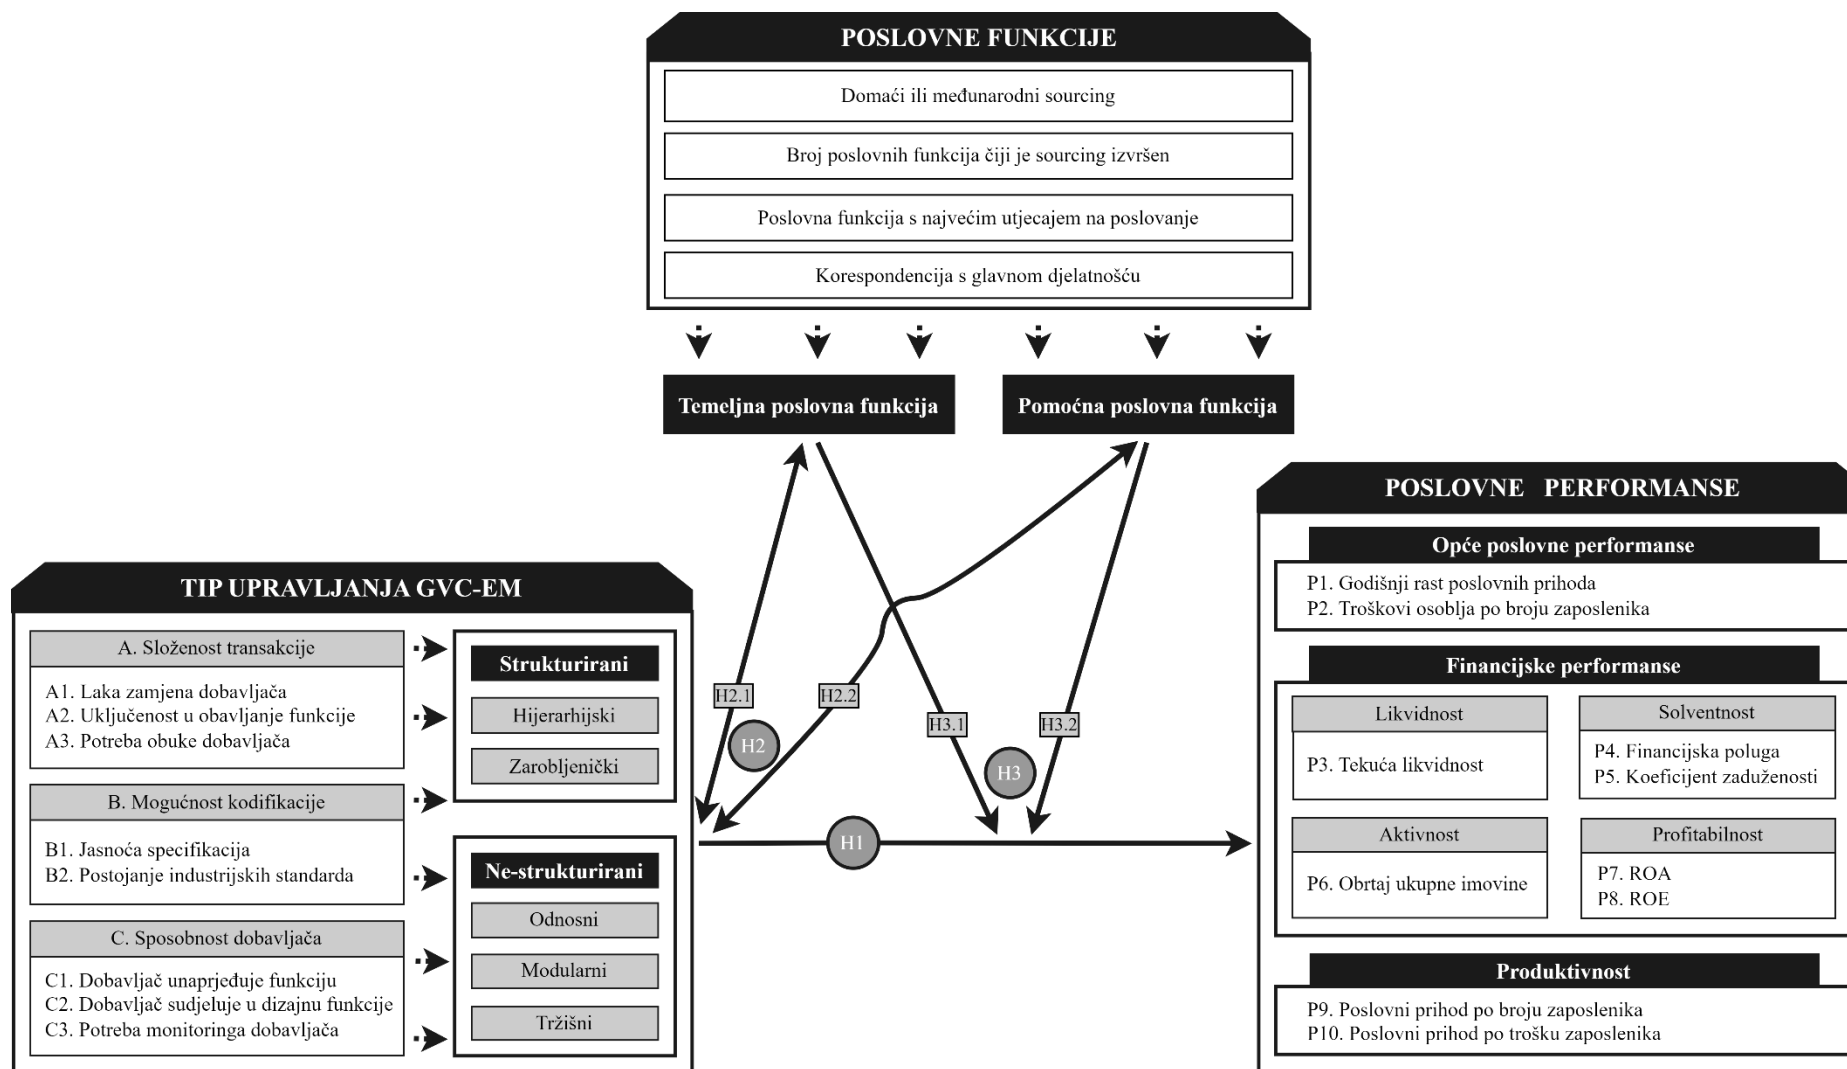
POSLOVNE FUNKCIJE

Domaći ili međunarodni sourcing

Broj poslovnih funkcija čiji je sourcing izvršen

Poslovna funkcija s najvećim utjecajem na poslovanje

Korespondencija s glavnom djelatnošću

Temeljna poslovna funkcija

Pomoćna poslovna funkcija

POSLOVNE PERFORMANSE

Opće poslovne performanse

P1. Godišnji rast poslovnih prihoda
P2. Troškovi osoblja po broju zaposlenika

Financijske performanse

Likvidnost

P3. Tekuća likvidnost

Solventnost

P4. Financijska poluga
P5. Koeficijent zaduženosti

Aktivnost

P6. Obrtaj ukupne imovine

Profitabilnost

P7. ROA
P8. ROE

Produktivnost

P9. Poslovni prihod po broju zaposlenika
P10. Poslovni prihod po trošku zaposlenika

TIP UPRAVLJANJA GVC-EM

A. Složenost transakcije

A1. Laka zamjena dobavljača
A2. Uključenost u obavljanje funkcije
A3. Potreba obuke dobavljača

B. Mogućnost kodifikacije

B1. Jasnoća specifikacija
B2. Postojanje industrijskih standarda

C. Sposobnost dobavljača

C1. Dobavljač unaprjeđuje funkciju
C2. Dobavljač sudjeluje u dizajnu funkcije
C3. Potreba monitoringa dobavljača

Strukturirani

Hijerarhijski

Zarobljenički

Ne-strukturirani

Odnosni

Modularni

Tržišni

H2.1

H2.2

H2

H3.1

H3.2

H3

H1